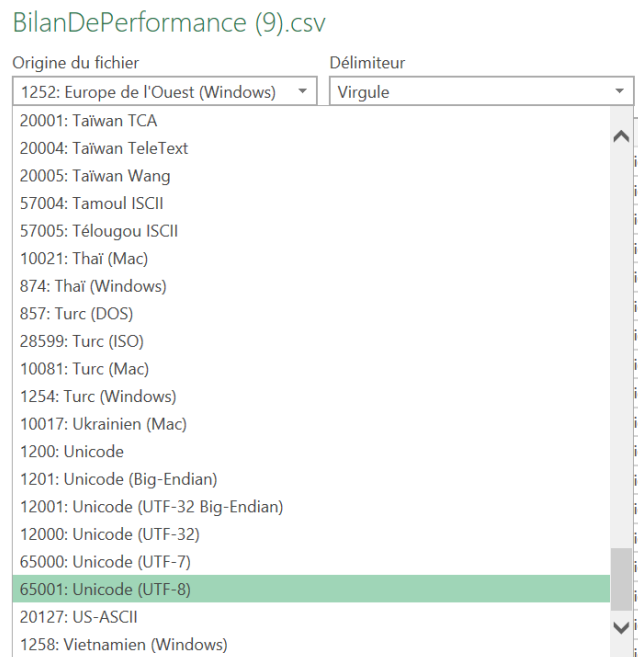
BilanDePerformance (9).csv

Origine du fichier
1252: Europe de l'Ouest (Windows)

Délimiteur
Virgule

20001: Taïwan TCA
20004: Taïwan TeleText
20005: Taïwan Wang
57004: Tamoul ISCII
57005: Télougou ISCII
10021: Thaï (Mac)
874: Thaï (Windows)
857: Turc (DOS)
28599: Turc (ISO)
10081: Turc (Mac)
1254: Turc (Windows)
10017: Ukrainien (Mac)
1200: Unicode
1201: Unicode (Big-Endian)
12001: Unicode (UTF-32 Big-Endian)
12000: Unicode (UTF-32)
65000: Unicode (UTF-7)
65001: Unicode (UTF-8)
20127: US-ASCII
1258: Vietnamien (Windows)